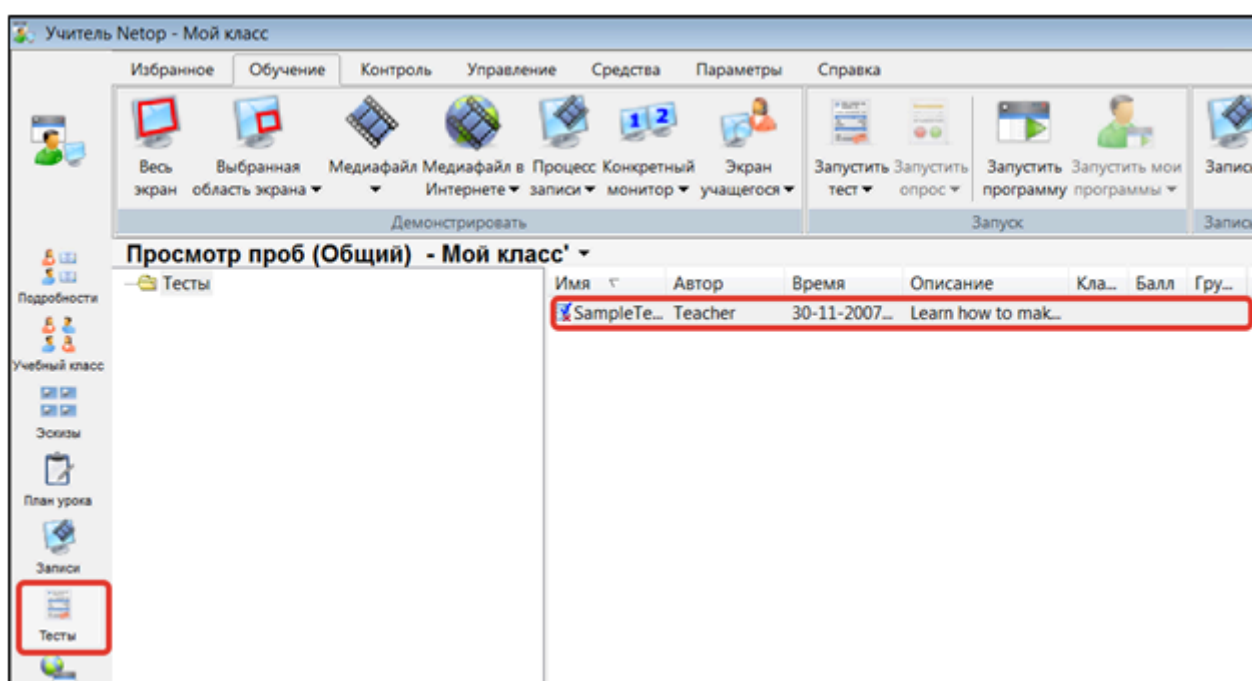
Учитель Netop - Мой класс

Избранное Обучение Контроль Управление Средства Параметры Справка

Весь экран
Выбранная область экрана
Медиафайл
Медиафайл в Интернете
Процесс записи
Конкретный монитор
Экран учащегося
Демонстрировать

Запустить тест
Запустить опрос
Запустить программу
Запустить мои программы
Запуск

Запис
Запис

Подробности
Учебный класс
Эскизы
План урока
Записи
Тесты

Просмотр проб (Общий) - Мой класс'

Тесты

| Имя | Автор | Время | Описание | Кла... | Балл | Гру... |
|---|---|---|---|---|---|---|
| SampleTe... | Teacher | 30-11-2007... | Learn how to mak... | | | |